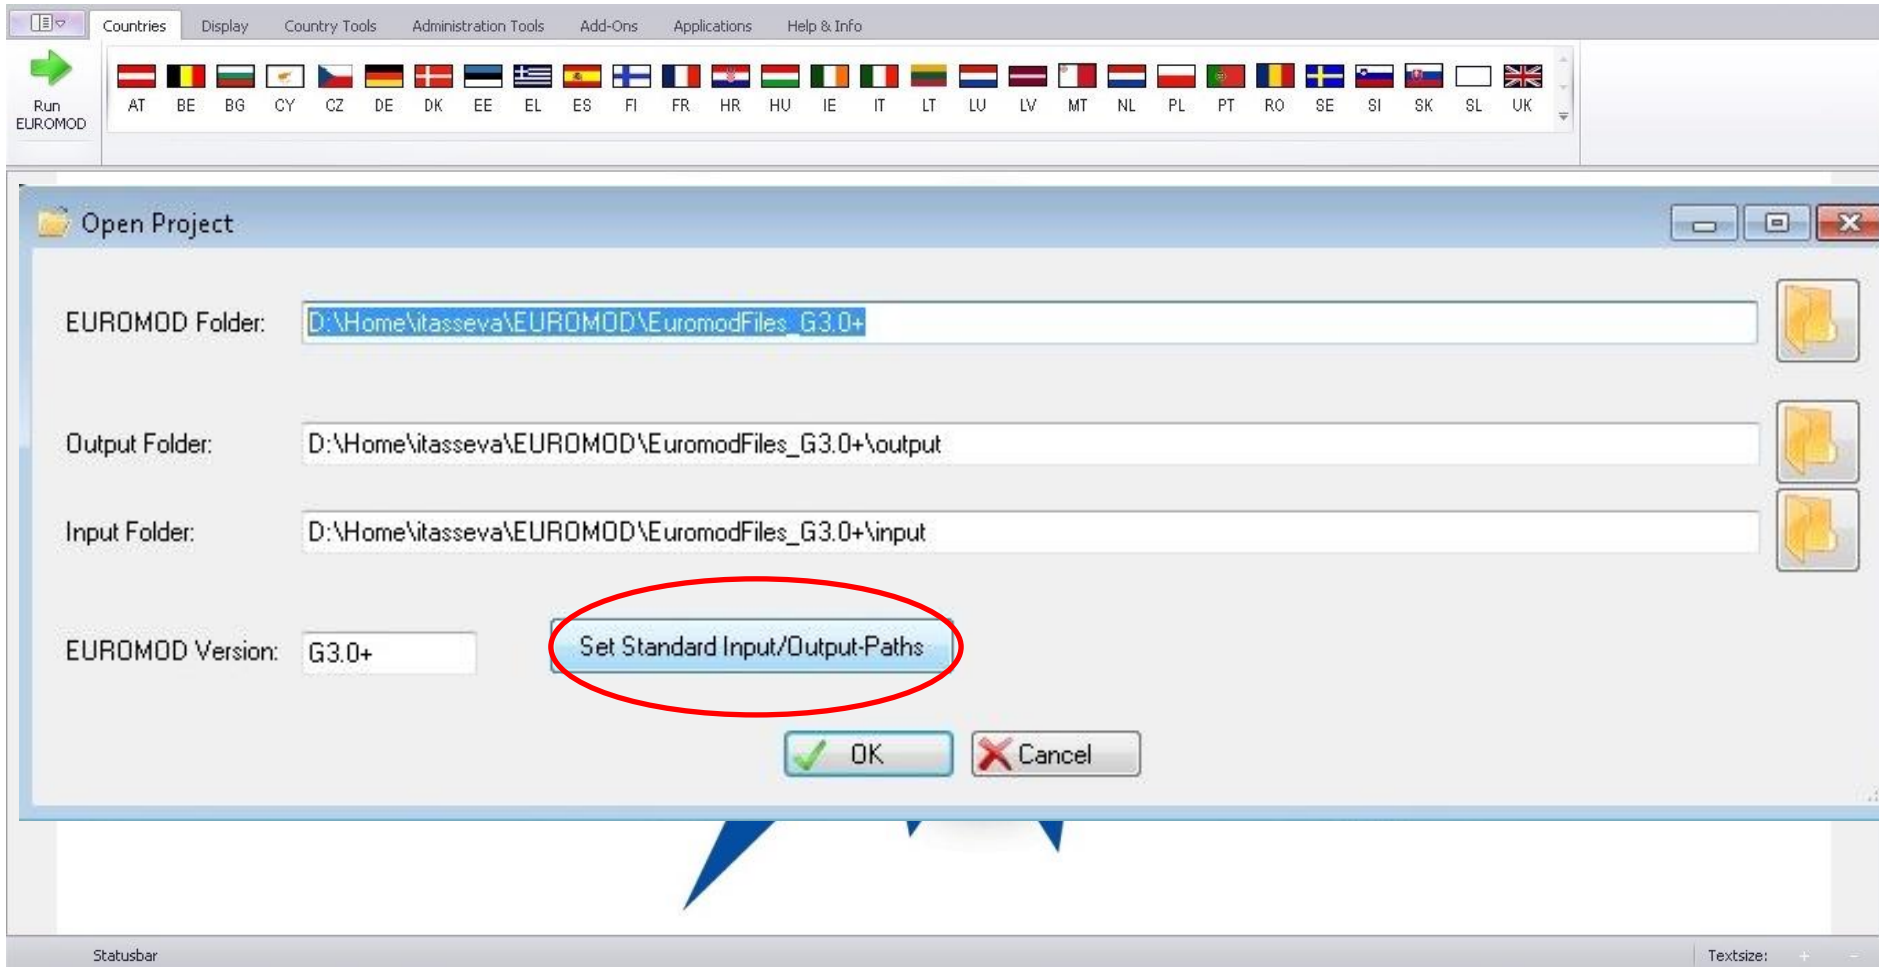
Countries Display Country Tools Administration Tools Add-Ons Applications Help & Info

Run EUROMOD

AT BE BG CY CZ DE DK EE EL ES FI FR HR HU IE IT LT LU LV MT NL PL PT RO SE SI SK SL UK

Open Project

EUROMOD Folder: D:\Home\itasseva\EUROMOD\EuromodFiles_G3.0+

Output Folder: D:\Home\itasseva\EUROMOD\EuromodFiles_G3.0+\output

Input Folder: D:\Home\itasseva\EUROMOD\EuromodFiles_G3.0+\input

EUROMOD Version: G3.0+

Set Standard Input/Output-Paths

OK

Cancel

Statusbar

Textsize: